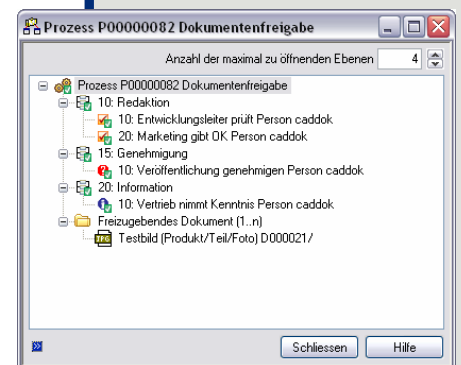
Prozess P00000082 Dokumentenfreigabe

Anzahl der maximal zu öffnenden Ebenen 4

Prozess P00000082 Dokumentenfreigabe
10: Redaktion
10: Entwicklungsleiter prüft Person caddok
20: Marketing gibt OK Person caddok
15: Genehmigung
10: Veröffentlichung genehmigen Person caddok
20: Information
10: Vertrieb nimmt Kenntnis Person caddok
Freizugebendes Dokument (1..n)
Testbild (Produkt/Teil/Foto) D000021/

Schliessen
Hilfe